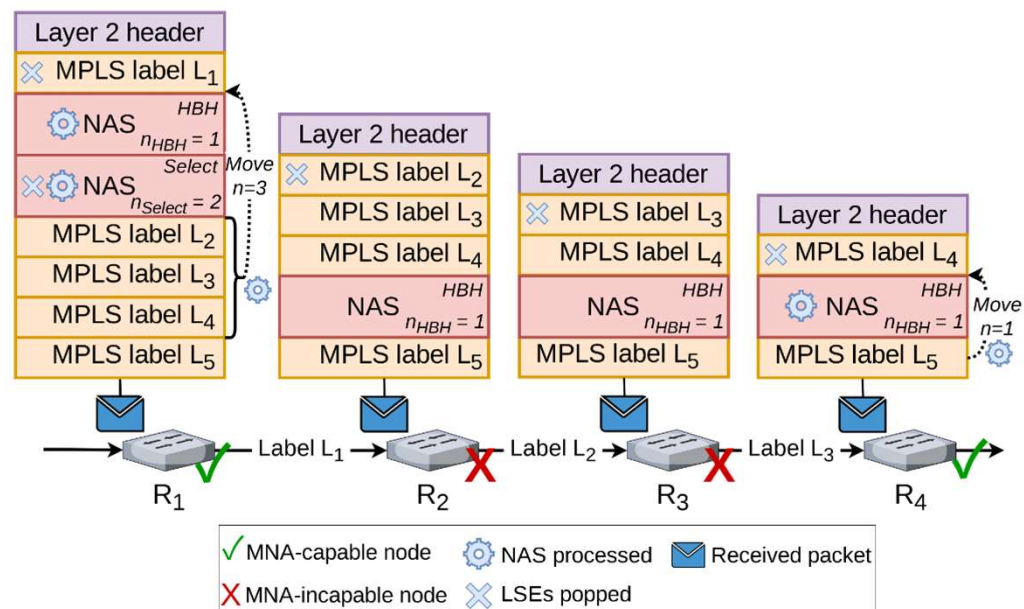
Layer 2 header
MPLS label $L_1$
NAS HBH $n_{HBH} = 1$
NAS Select $n_{Select} = 2$
MPLS label $L_2$
MPLS label $L_3$
MPLS label $L_4$
MPLS label $L_5$
Move n=3

Layer 2 header
MPLS label $L_2$
MPLS label $L_3$
MPLS label $L_4$
NAS HBH $n_{HBH} = 1$
MPLS label $L_5$

Layer 2 header
MPLS label $L_3$
MPLS label $L_4$
NAS HBH $n_{HBH} = 1$
MPLS label $L_5$

Layer 2 header
MPLS label $L_4$
NAS HBH $n_{HBH} = 1$
MPLS label $L_5$
Move n=1

Label $L_1$
Label $L_2$
Label $L_3$
$R_1$
$R_2$
$R_3$
$R_4$

✓ MNA-capable node
NAS processed
Received packet
X MNA-incapable node
LSEs popped